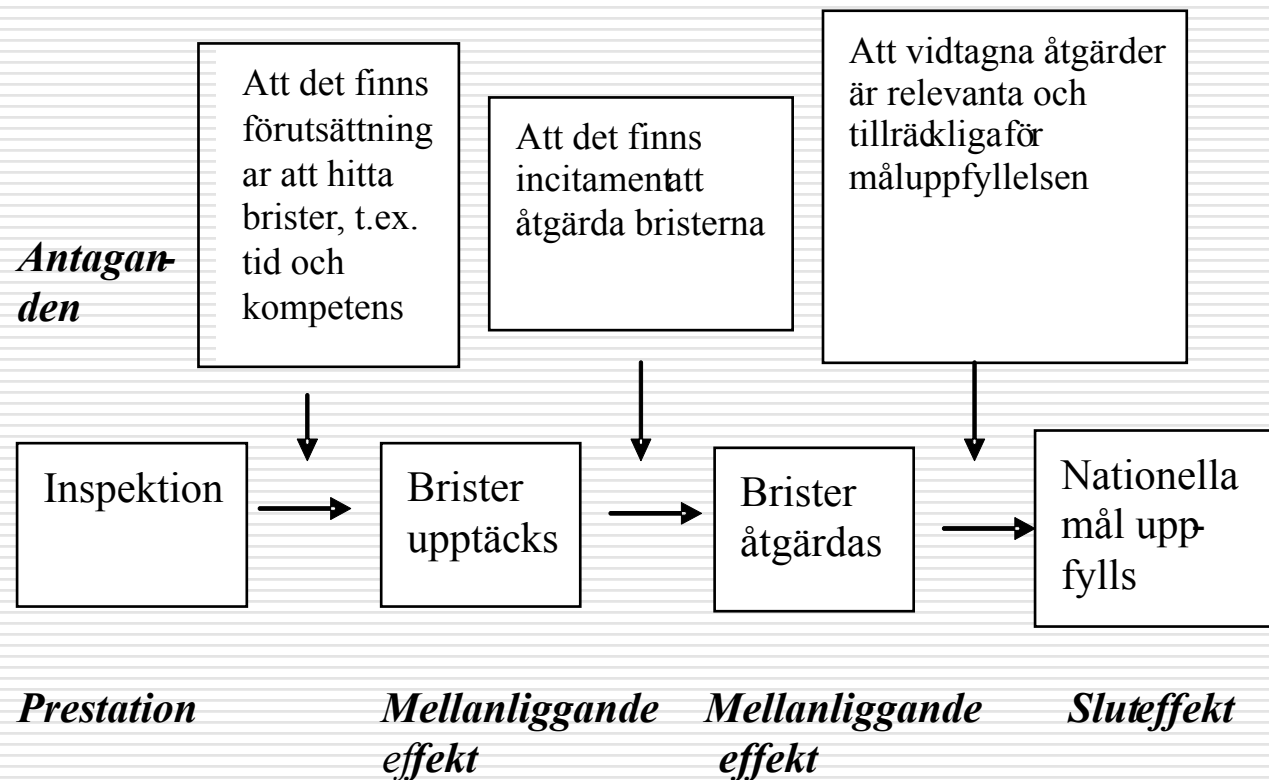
Antaganden

Att det finns förutsättningar att hitta brister, t.ex. tid och kompetens

Att det finns incitament att åtgärda bristerna

Att vidtagna åtgärder är relevanta och tillräckliga för måluppfyllelsen

Inspektion

Brister upptäcks

Brister åtgärdas

Nationella mål uppfylls

Prestation

Mellanliggande effekt

Mellanliggande effekt

Sluteffekt